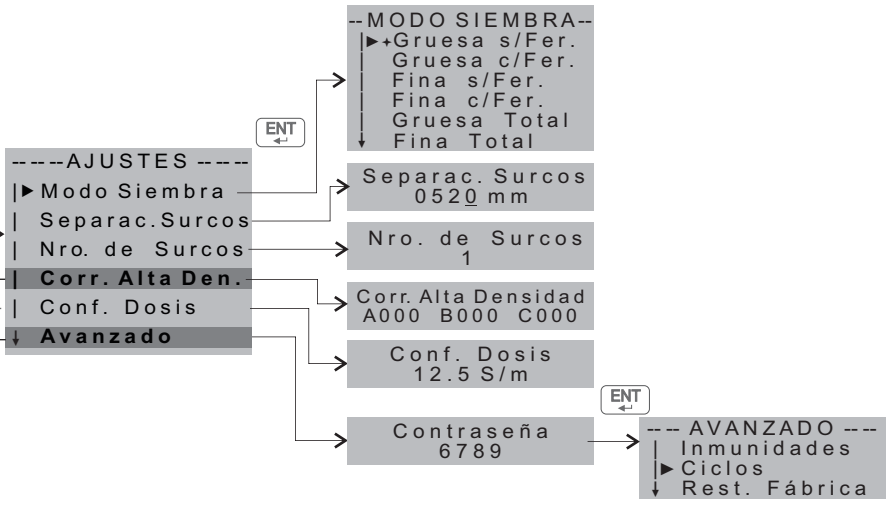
--MODO SIEMBRA--
|►+Gruesa s/Fer.
| Gruesa c/Fer.
| Fina s/Fer.
| Fina c/Fer.
| Gruesa Total
↓ Fina Total

ENT

-----AJUSTES-----
|► Modo Siembra
| Separac.Surcos
| Nro. de Surcos
| Corr. Alta Den.
| Conf. Dosis
↓ Avanzado

Separac. Surcos
0520 mm

Nro. de Surcos
1

Corr. Alta Densidad
A000 B000 C000

Conf. Dosis
12.5 S/m

Contraseña
6789

ENT

--- AVANZADO ---
| Inmunidades
|► Ciclos
↓ Rest. Fábrica